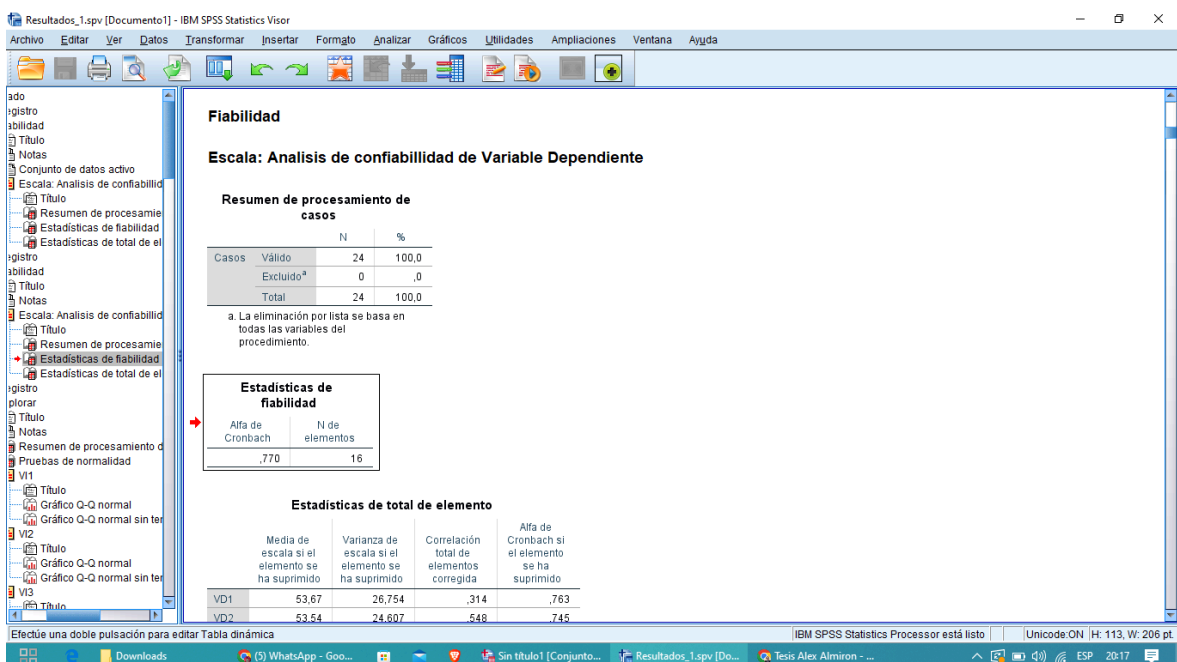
Resultados_1.spv [Documento1] - IBM SPSS Statistics Visor

Archivo Editar Ver Datos Transformar Insertar Formato Analizar Gráficos Utilidades Ampliaciones Ventana Ayuda

ado
egistro
abilidad
Título
Notas
Conjunto de datos activo
Escala: Analisis de confiabillid
Título
Resumen de procesamie
Estadísticas de fiabilidad
Estadísticas de total de el
egistro
abilidad
Título
Notas
Escala: Analisis de confiabillid
Título
Resumen de procesamie
Estadísticas de fiabilidad
Estadísticas de total de el
egistro
plorar
Título
Notas
Resumen de procesamiento d
Pruebas de normalidad
VI1
Título
Gráfico Q-Q normal
Gráfico Q-Q normal sin ter
VI2
Título
Gráfico Q-Q normal
Gráfico Q-Q normal sin ter
VI3
Título

Fiabilidad

Escala: Analisis de confiabillidad de Variable Dependiente

Resumen de procesamiento de casos

| | | N | % |
|---|---|---|---|
| Casos | Válido | 24 | 100,0 |
| | Excluido$^a$ | 0 | ,0 |
| | Total | 24 | 100,0 |

a. La eliminación por lista se basa en todas las variables del procedimiento.

Estadísticas de fiabilidad

| Alfa de Cronbach | N de elementos |
|---|---|
| ,770 | 16 |

Estadísticas de total de elemento

| | Media de escala si el elemento se ha suprimido | Varianza de escala si el elemento se ha suprimido | Correlación total de elementos corregida | Alfa de Cronbach si el elemento se ha suprimido |
|---|---|---|---|---|
| VD1 | 53,67 | 26,754 | ,314 | ,763 |
| VD2 | 53,54 | 24,607 | ,548 | ,745 |

Efectúe una doble pulsación para editar Tabla dinámica
IBM SPSS Statistics Processor está listo
Unicode:ON H: 113, W: 206 pt.

Downloads
(5) WhatsApp - Goo...
Sin título1 [Conjunto...
Resultados_1.spv [Do...
Tesis Alex Almiron - ...
ESP 20:17